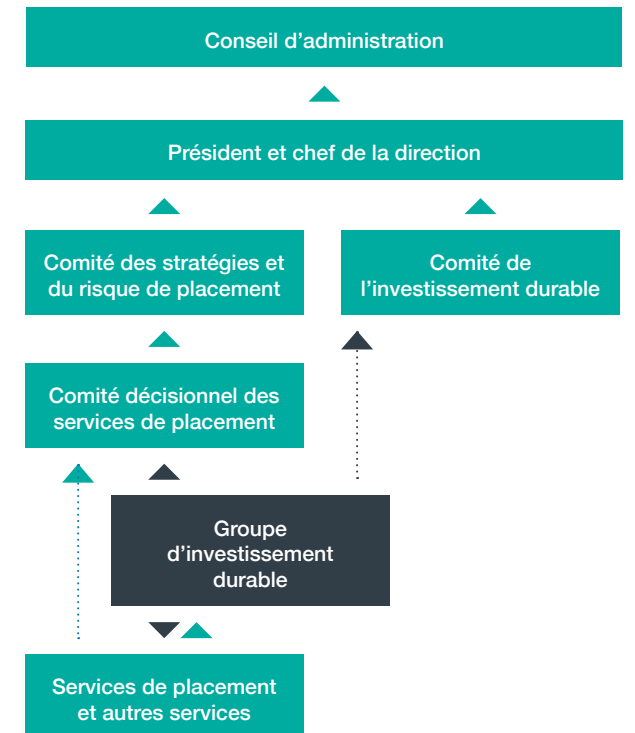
Conseil d’administration

Président et chef de la direction

Comité des stratégies et du risque de placement

Comité de l’investissement durable

Comité décisionnel des services de placement

Groupe d’investissement durable

Services de placement et autres services